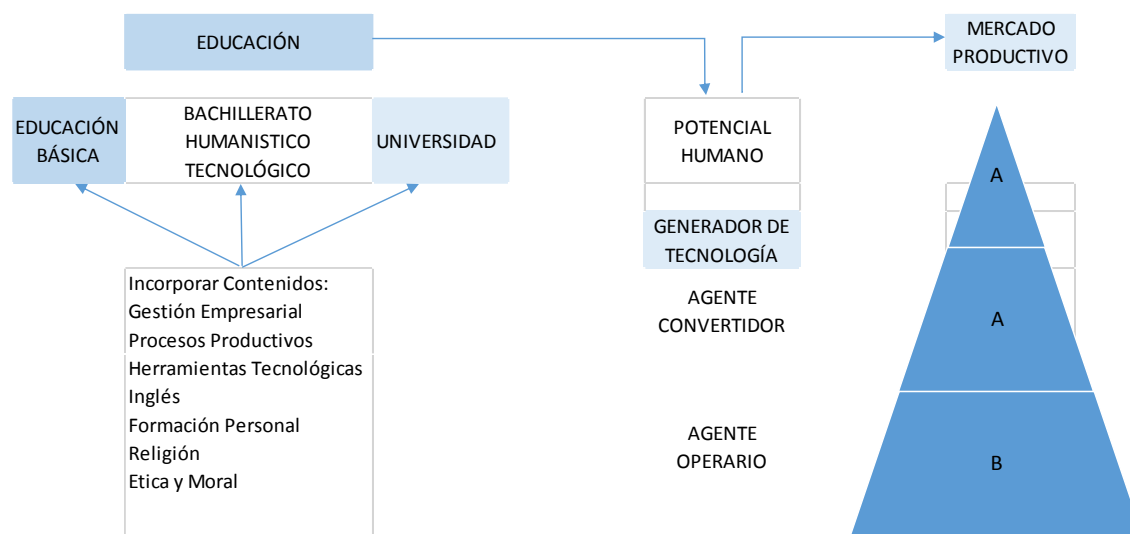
EDUCACIÓN

MERCADO PRODUCTIVO

EDUCACIÓN BÁSICA

BACHILLERATO HUMANISTICO TECNOLÓGICO

UNIVERSIDAD

POTENCIAL HUMANO

GENERADOR DE TECNOLOGÍA

AGENTE CONVERTIDOR

AGENTE OPERARIO

A

A

B

Incorporar Contenidos:
Gestión Empresarial
Procesos Productivos
Herramientas Tecnológicas
Inglés
Formación Personal
Religión
Etica y Moral